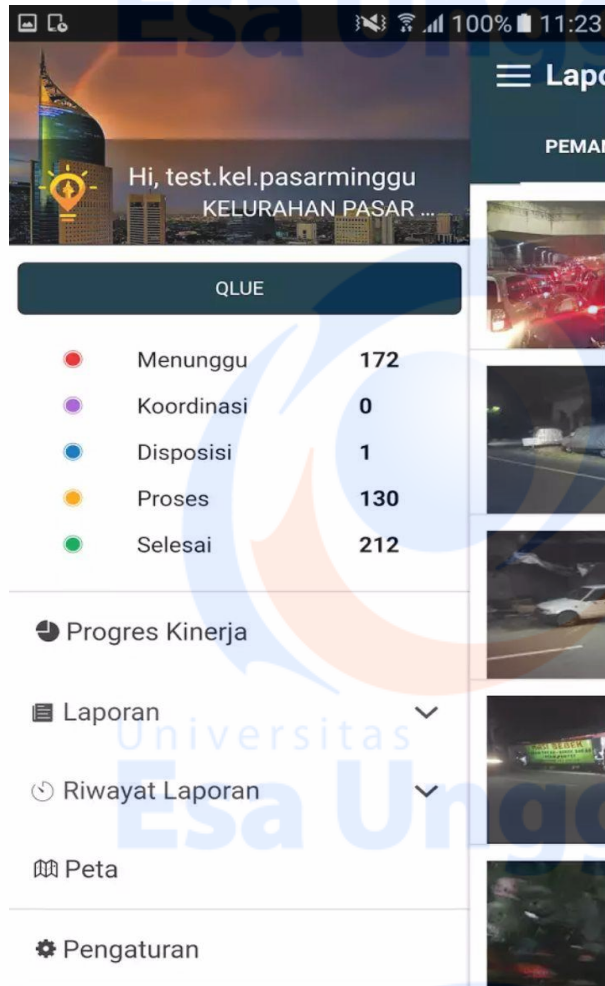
100% 11:23

Lapo

PEMAI

Hi, test.kel.pasarminggu

KELURAHAN PASAR ...

QLUE

| | |
|---|---|
| Menunggu | 172 |
| Koordinasi | 0 |
| Disposisi | 1 |
| Proses | 130 |
| Selesai | 212 |

Progres Kinerja

Laporan

Riwayat Laporan

Peta

Pengaturan

Esa Unggul

Universitas

Esa Ungg